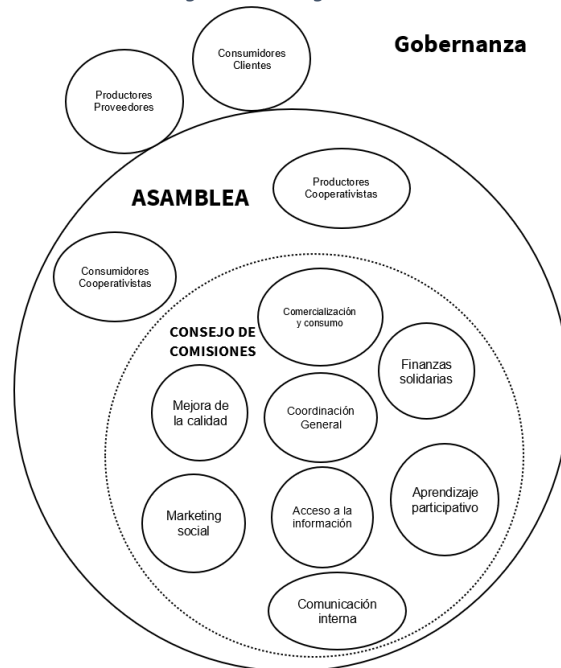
Gobernanza

Consumidores Clientes

Productores Proveedores

ASAMBLEA

Productores Cooperativistas

Consumidores Cooperativistas

CONSEJO DE COMISIONES

Comercialización y consumo

Finanzas solidarias

Mejora de la calidad

Coordinación General

Aprendizaje participativo

Marketing social

Acceso a la información

Comunicación interna